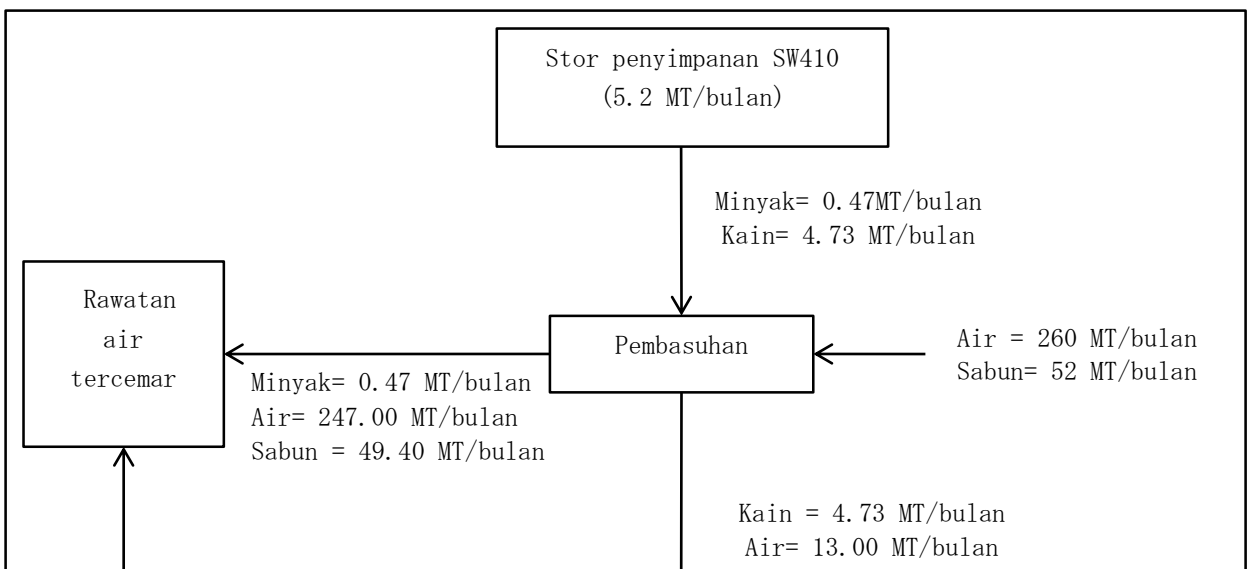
Stor penyimpanan SW410
(5.2 MT/bulan)

Minyak= 0.47MT/bulan
Kain= 4.73 MT/bulan

Rawatan air tercemar

Pembasuhan

Air = 260 MT/bulan
Sabun= 52 MT/bulan

Minyak= 0.47 MT/bulan
Air= 247.00 MT/bulan
Sabun = 49.40 MT/bulan

Kain = 4.73 MT/bulan
Air= 13.00 MT/bulan